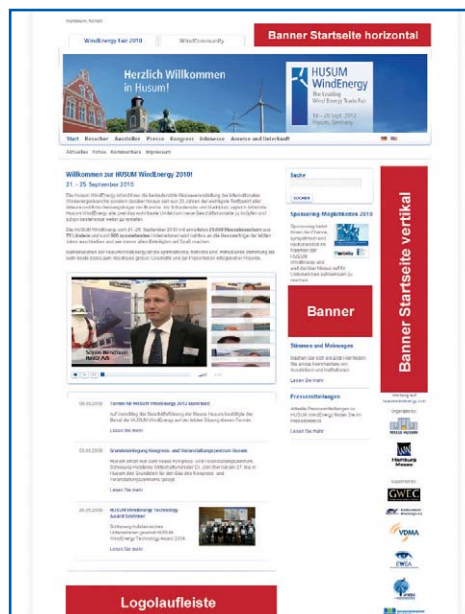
Banner Startseite horizontal

WindEnergy Fair 2010

WindCommunity

Herzlich Willkommen in Husum!

HUSUM WindEnergy
The Leading Wind Energy Trade Fair
21 – 25 Sept. 2010
Husum, Germany

Start Besucher Aussteller Presse Kongress Interesse Anreise und Unterkunft

Aktuelles Fotos Kommentare Impressum

Willkommen zur HUSUM WindEnergy 2010!
21. – 25. September 2010

Suche

Sponsoring Möglichkeiten 2010

Banner

Banner Startseite vertikal

Stimmen und Meinungen

Pressemitteilungen

Logoaufleiste

GWEC

VDMA

EWEA